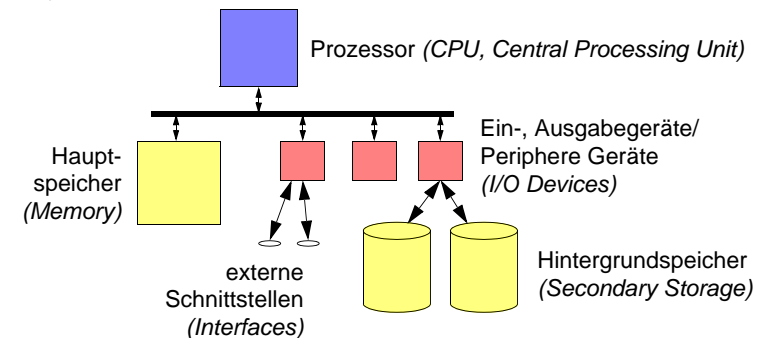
Prozessor *(CPU, Central Processing Unit)*

Hauptspeicher *(Memory)*

Ein-, Ausgabegeräte/ Periphere Geräte *(I/O Devices)*

externe Schnittstellen *(Interfaces)*

Hintergrundspeicher *(Secondary Storage)*